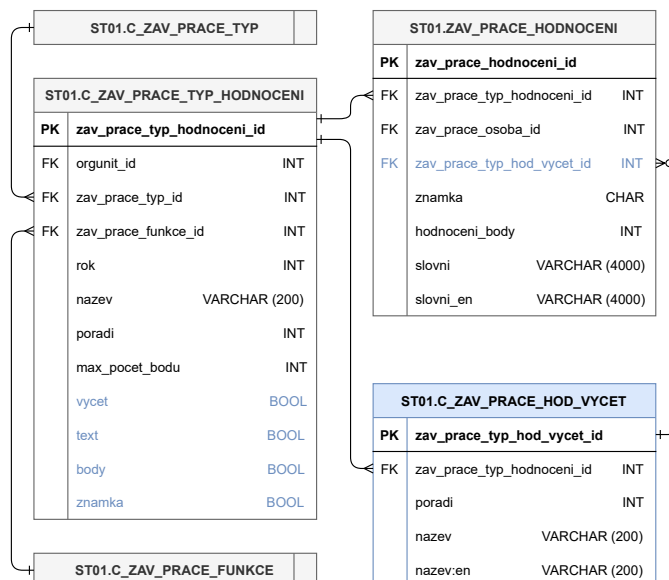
ST01.C_ZAV_PRACE_TYP

ST01.C_ZAV_PRACE_TYP_HODNOCENI

| PK | zav_prace_typ_hodnoceni_id | |
|---|---|---|
| FK | orgunit_id | INT |
| FK | zav_prace_typ_id | INT |
| FK | zav_prace_funkce_id | INT |
| | rok | INT |
| | nazev | VARCHAR (200) |
| | poradi | INT |
| | max_pocet_bodu | INT |
| | vycet | BOOL |
| | text | BOOL |
| | body | BOOL |
| | znamka | BOOL |

ST01.C_ZAV_PRACE_FUNKCE

ST01.ZAV_PRACE_HODNOCENI

| PK | zav_prace_hodnoceni_id | |
|---|---|---|
| FK | zav_prace_typ_hodnoceni_id | INT |
| FK | zav_prace_osoba_id | INT |
| FK | zav_prace_typ_hod_vycet_id | INT |
| | znamka | CHAR |
| | hodnoceni_body | INT |
| | slovni | VARCHAR (4000) |
| | slovni_en | VARCHAR (4000) |

ST01.C_ZAV_PRACE_HOD_VYCET

| PK | zav_prace_typ_hod_vycet_id | |
|---|---|---|
| FK | zav_prace_typ_hodnoceni_id | INT |
| | poradi | INT |
| | nazev | VARCHAR (200) |
| | nazev:en | VARCHAR (200) |